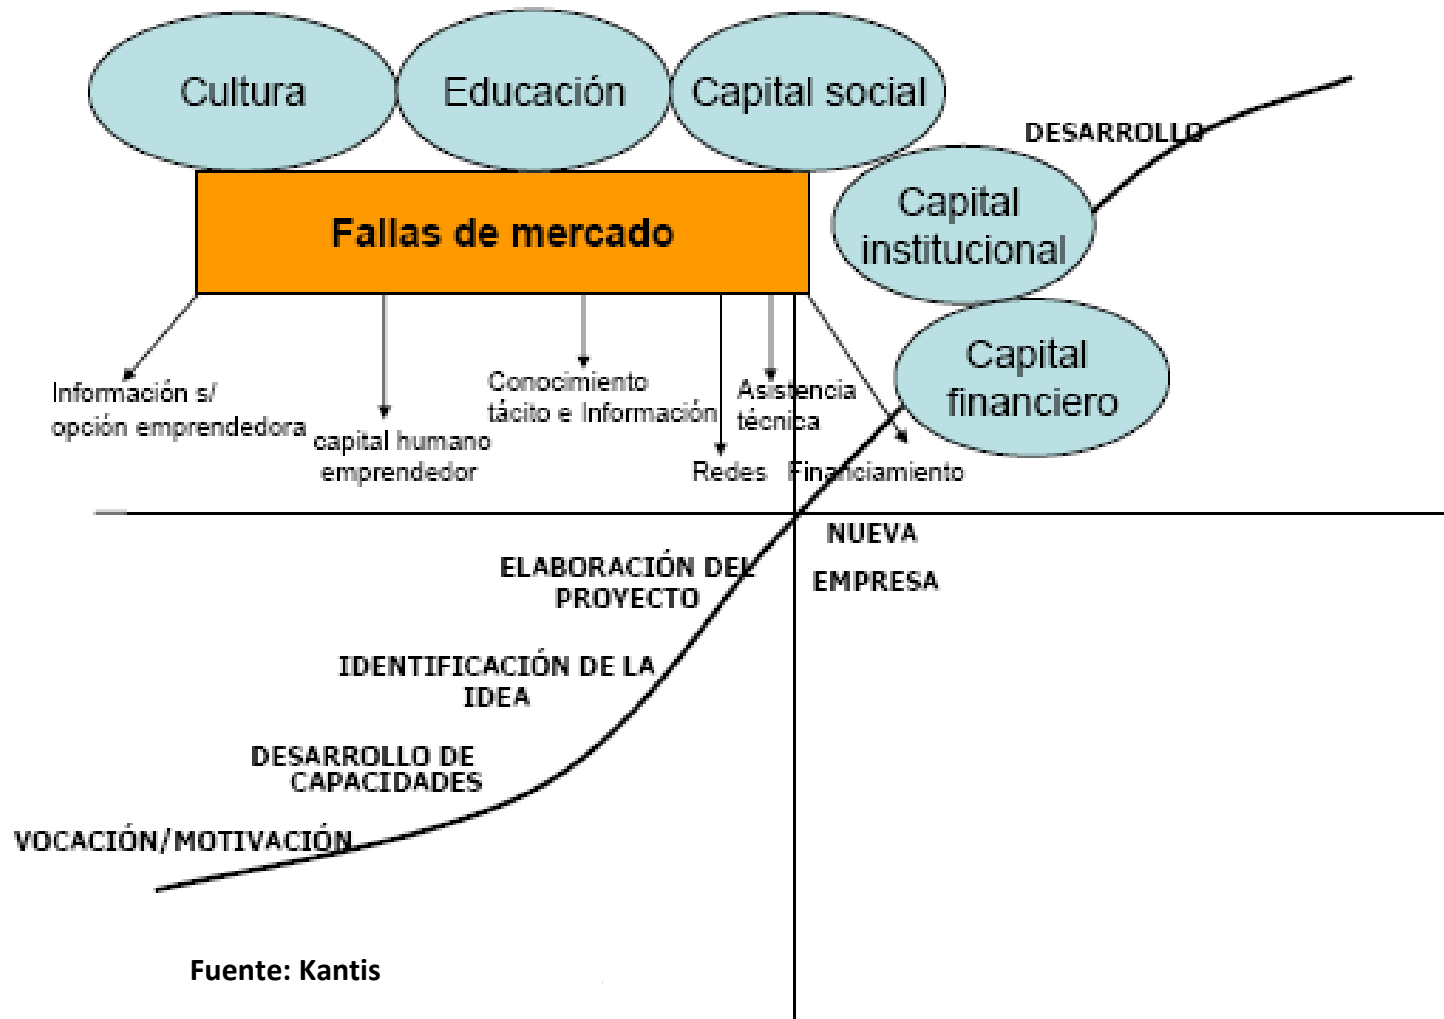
Cultura

Educación

Capital social

DESARROLLO

Fallas de mercado

Capital institucional

Capital financiero

Información s/ opción emprendedora

capital humano emprendedor

Conocimiento tácito e Información

Asistencia técnica

Redes

Financiamiento

NUEVA EMPRESA

ELABORACIÓN DEL PROYECTO

IDENTIFICACIÓN DE LA IDEA

DESARROLLO DE CAPACIDADES

VOCACIÓN/MOTIVACIÓN

Fuente: Kantis